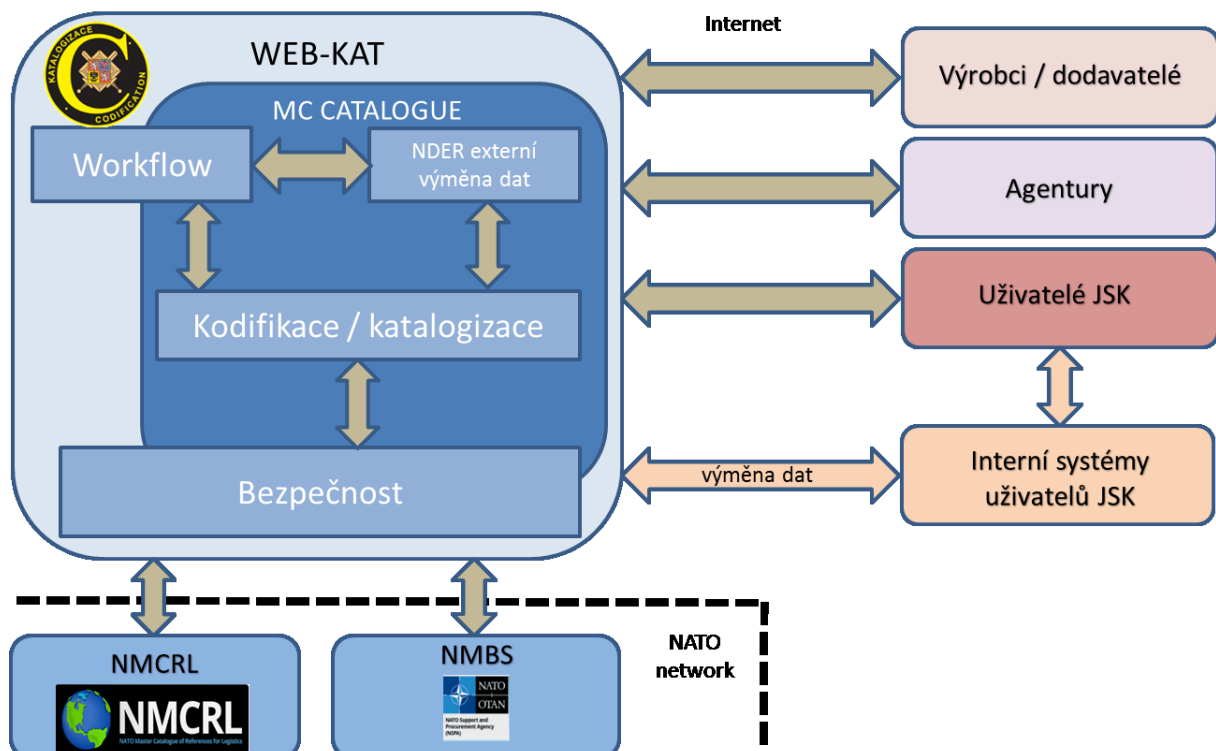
KATALOGIZACE
CODIFICATION

WEB-KAT

MC CATALOGUE

Workflow

NDER externí výměna dat

Kodifikace / katalogizace

Bezpečnost

Internet

Výrobci / dodavatelé

Agentury

Uživatelé JSK

výměna dat

Interní systémy uživatelů JSK

NATO network

NMCRL

NMCRL
NATO Master Catalogue of References for Logistics

NMBS

NATO OTAN
NATO Support and Procurement Agency (NSPA)